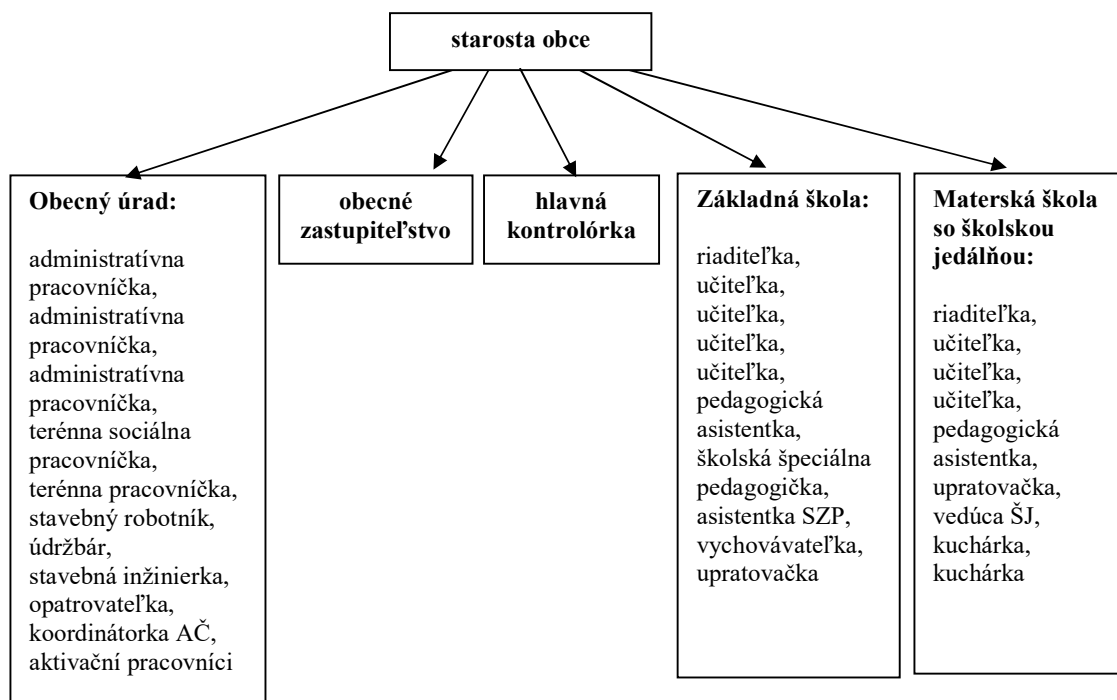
starosta obce

Obecný úrad:

administratívna pracovníčka, administratívna pracovníčka, administratívna pracovníčka, terénna sociálna pracovníčka, terénna pracovníčka, stavebný robotník, údržbár, stavebná inžinierka, opatrovateľka, koordinátorka AČ, aktivační pracovníci

obecné zastupiteľstvo

hlavná kontrolórka

Základná škola:

riaditeľka, učiteľka, učiteľka, učiteľka, učiteľka, pedagogická asistentka, školská špeciálna pedagogička, asistentka SZP, vychovávateľka, upratovačka

Materská škola so školskou jedálňou:

riaditeľka, učiteľka, učiteľka, učiteľka, pedagogická asistentka, upratovačka, vedúca ŠJ, kuchárka, kuchárka